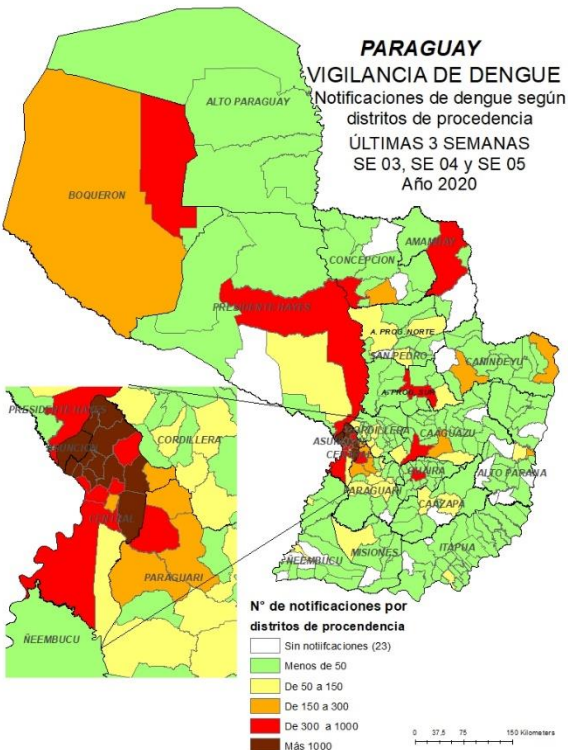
PARAGUAY
VIGILANCIA DE DENGUE
Notificaciones de dengue según distritos de procedencia
ÚLTIMAS 3 SEMANAS
SE 03, SE 04 y SE 05
Año 2020

ALTO PARAGUAY
BOQUERON
AMAMBAY
CONCEPCION
PRESIDENTE HAYES
A. PROG NORTE
SAN PEDRO
CANINDEYU
A. PROG SUR
CORDILLERA
ASUNCION
CENTRAL
CAAGUAZU
GUAIRA
ALTO PARANA
PARAGUARI
CAAZAPA
ÑEEMBUCU
MISIONES
ITAPUA

PRESIDENTE HAYES
ASUNCION
CORDILLERA
CENTRAL
PARAGUARI
ÑEEMBUCU

N° de notificaciones por distritos de procendencia
Sin notiifcaciones (23)
Menos de 50
De 50 a 150
De 150 a 300
De 300 a 1000
Más 1000

0 37,5 75 150 Kilometers